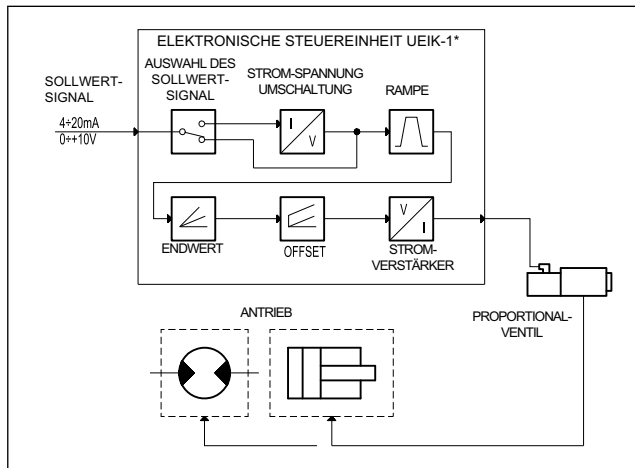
ELEKTRONISCHE STEUEREINHEIT UEIK-1*

SOLLWERT-SIGNAL

4÷20mA
0÷+10V

AUSWAHL DES SOLLWERT-SIGNAL

STROM-SPANNUNG UMSCHALTUNG

I
V

RAMPE

ENDWERT

OFFSET

V
I

STROM-VERSTÄRKER

ANTRIEB

PROPORTIONAL-VENTIL